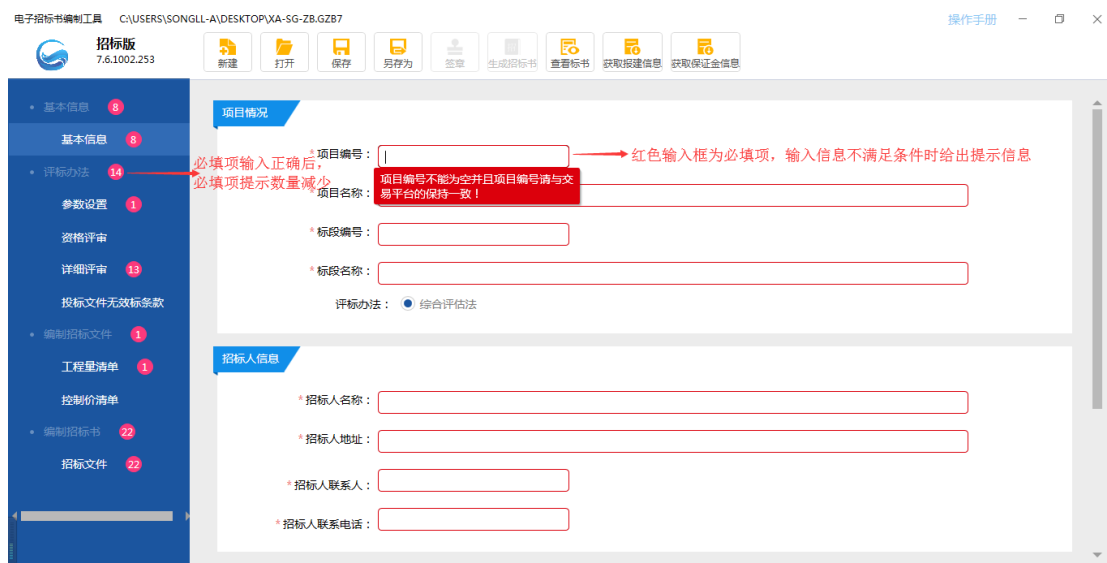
电子招标书编制工具 C:\USERS\SONGLL-A\DESKTOP\XA-SG-ZB.GZB7

操作手册

招标版
7.6.1002.253

新建 打开 保存 另存为 签章 生成招标书 查看标书 获取报建信息 获取保证金信息

基本信息 8
基本信息 8
评标办法 14
参数设置 1
资格评审
详细评审 13
投标文件无效标条款
编制招标文件 1
工程量清单 1
控制价清单
编制招标书 22
招标文件 22

必填项输入正确后，必填项提示数量减少

项目情况

* 项目编号：

红色输入框为必填项，输入信息不满足条件时给出提示信息

项目编号不能为空并且项目编号请与交易平台的保持一致！

* 项目名称：

* 标段编号：

* 标段名称：

评标办法： 综合评估法

招标人信息

* 招标人名称：

* 招标人地址：

* 招标人联系人：

* 招标人联系电话：